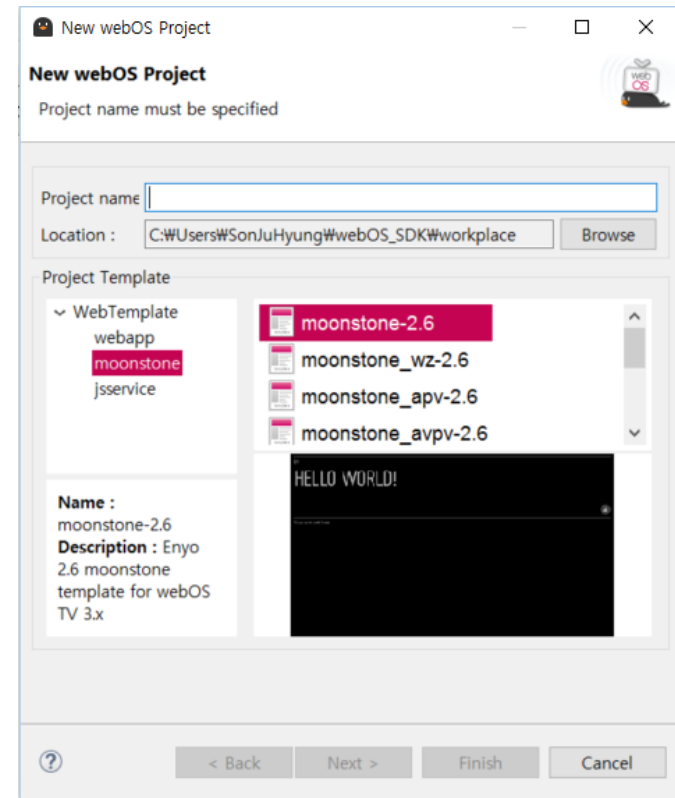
New webOS Project

New webOS Project

Project name must be specified

Project name

Location : C:₩Users₩SonJuHyung₩webOS_SDK₩workplace

Browse

Project Template

WebTemplate
webapp
moonstone
jsservice

moonstone-2.6
moonstone_wz-2.6
moonstone_apv-2.6
moonstone_avpv-2.6

HELLO WORLD!

**Name :** moonstone-2.6
**Description :** Enyo 2.6 moonstone template for webOS TV 3.x

?

< Back

Next >

Finish

Cancel